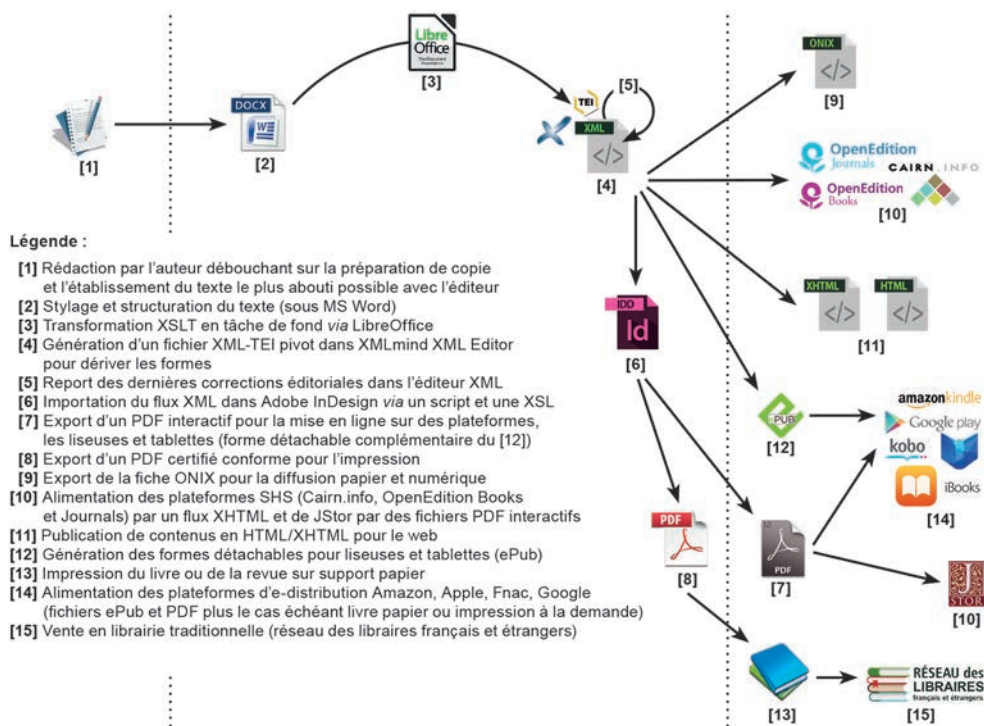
[1]

DOCX

[2]

LibreOffice

[3]

TEI

[5]

XML

[4]

ONIX

[9]

OpenEdition Journals

CAIRN.INFO

OpenEdition Books

[10]

Légende :

[1] Rédaction par l'auteur débouchant sur la préparation de copie et l'établissement du texte le plus abouti possible avec l'éditeur
[2] Stylage et structuration du texte (sous MS Word)
[3] Transformation XSLT en tâche de fond *via* LibreOffice
[4] Génération d'un fichier XML-TEI pivot dans XMLmind XML Editor pour dériver les formes
[5] Report des dernières corrections éditoriales dans l'éditeur XML
[6] Importation du flux XML dans Adobe InDesign *via* un script et une XSL
[7] Export d'un PDF interactif pour la mise en ligne sur des plateformes, les liseuses et tablettes (forme détachable complémentaire du [12])
[8] Export d'un PDF certifié conforme pour l'impression
[9] Export de la fiche ONIX pour la diffusion papier et numérique
[10] Alimentation des plateformes SHS (Cairn.info, OpenEdition Books et Journals) par un flux XHTML et de JStor par des fichiers PDF interactifs
[11] Publication de contenus en HTML/XHTML pour le web
[12] Génération des formes détachables pour liseuses et tablettes (ePub)
[13] Impression du livre ou de la revue sur support papier
[14] Alimentation des plateformes d'e-distribution Amazon, Apple, Fnac, Google (fichiers ePub et PDF plus le cas échéant livre papier ou impression à la demande)
[15] Vente en librairie traditionnelle (réseau des libraires français et étrangers)

IDD

Id

[6]

XHTML

HTML

[11]

PUB

[12]

amazonkindle

Google play

kobo

iBooks

[14]

PDF

[8]

PDF

[7]

JSTOR

[10]

[13]

RÉSEAU des LIBRAIRES français et étrangers

[15]